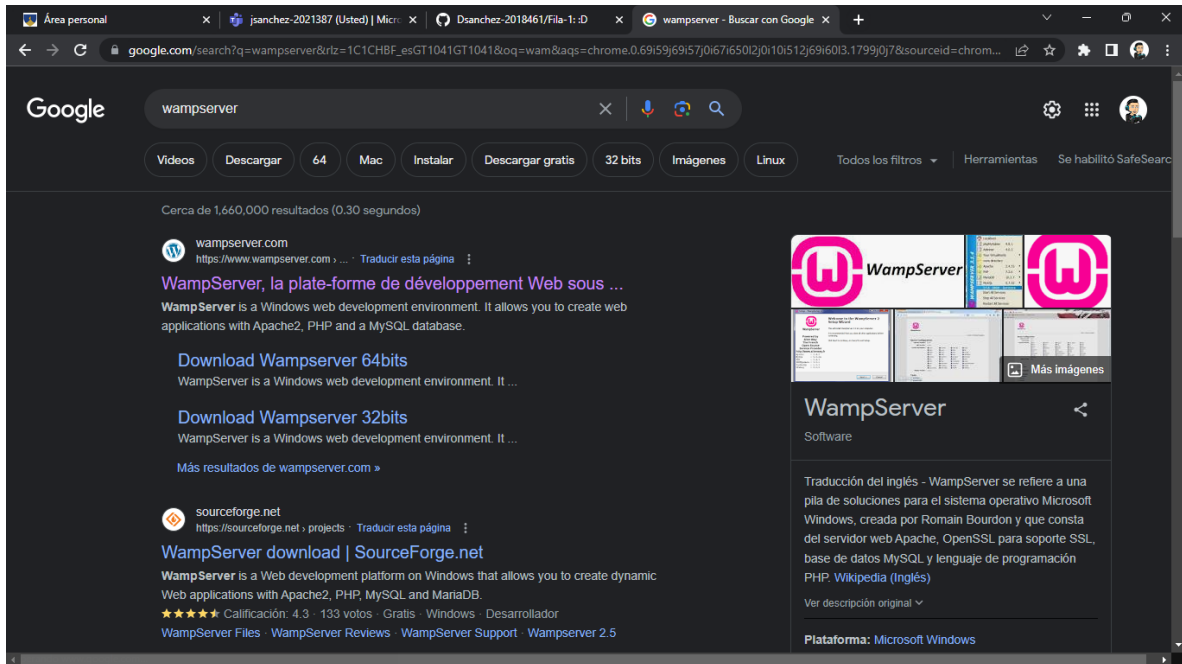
Área personal ×
jsanchez-2021387 (Usted) | Micr ×
Dsanchez-2018461/Fila-1: :D ×
wampserver - Buscar con Google ×
+

google.com/search?q=wampserver&rlz=1C1CHBF_esGT1041GT1041&oq=wam&aqs=chrome.0.69i59j69i57j0i67i650l2j0i10i512j69i60l3.1799j0j7&sourceid=chrom...

Google

wampserver

Videos
Descargar
64
Mac
Instalar
Descargar gratis
32 bits
Imágenes
Linux
Todos los filtros
Herramientas
Se habilitó SafeSearc

Cerca de 1,660,000 resultados (0.30 segundos)

wampserver.com
https://www.wampserver.com › ... · Traducir esta página

WampServer, la plate-forme de développement Web sous ...

WampServer is a Windows web development environment. It allows you to create web applications with Apache2, PHP and a MySQL database.

Download Wampserver 64bits
WampServer is a Windows web development environment. It ...

Download Wampserver 32bits
WampServer is a Windows web development environment. It ...

Más resultados de wampserver.com »

sourceforge.net
https://sourceforge.net › projects · Traducir esta página

WampServer download | SourceForge.net

WampServer is a Web development platform on Windows that allows you to create dynamic Web applications with Apache2, PHP, MySQL and MariaDB.

★★★★★ Calificación: 4.3 · 133 votos · Gratis · Windows · Desarrollador

WampServer Files · WampServer Reviews · WampServer Support · Wampserver 2.5

WampServer

Más imágenes

WampServer
Software

Traducción del inglés - WampServer se refiere a una pila de soluciones para el sistema operativo Microsoft Windows, creada por Romain Bourdon y que consta del servidor web Apache, OpenSSL para soporte SSL, base de datos MySQL y lenguaje de programación PHP. Wikipedia (Inglés)

Ver descripción original

Plataforma: Microsoft Windows